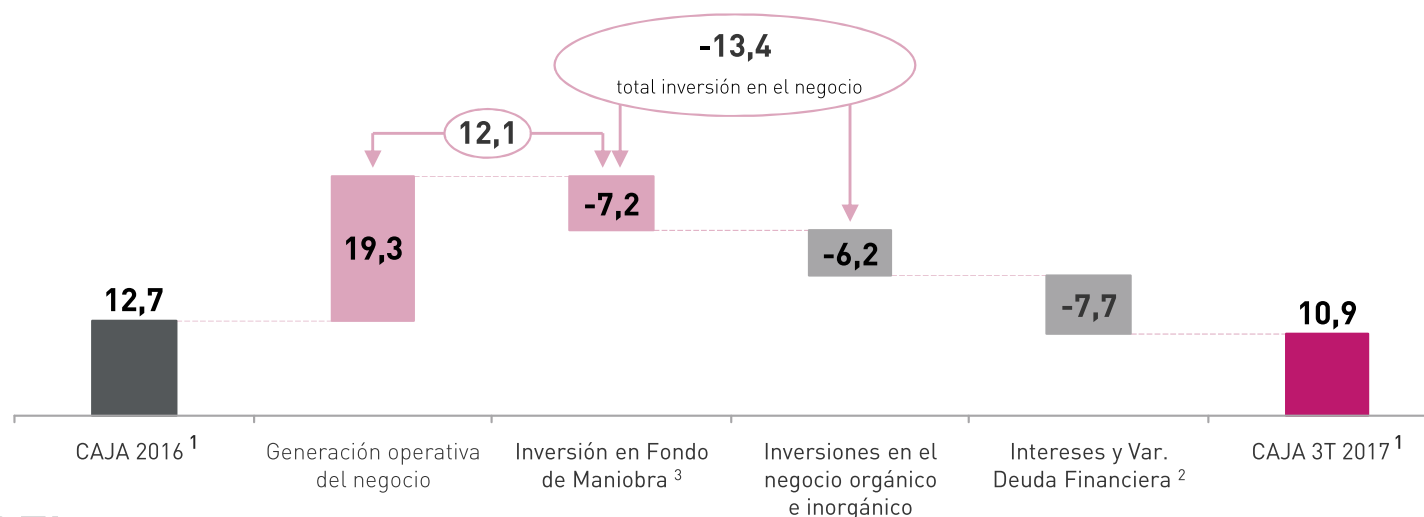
-13,4
total inversión en el negocio

12,1

12,7

19,3

-7,2

-6,2

-7,7

10,9

CAJA 2016 $^1$

Generación operativa del negocio

Inversión en Fondo de Maniobra $^3$

Inversiones en el negocio orgánico e inorgánico

Intereses y Var. Deuda Financiera $^2$

CAJA 3T 2017 $^1$